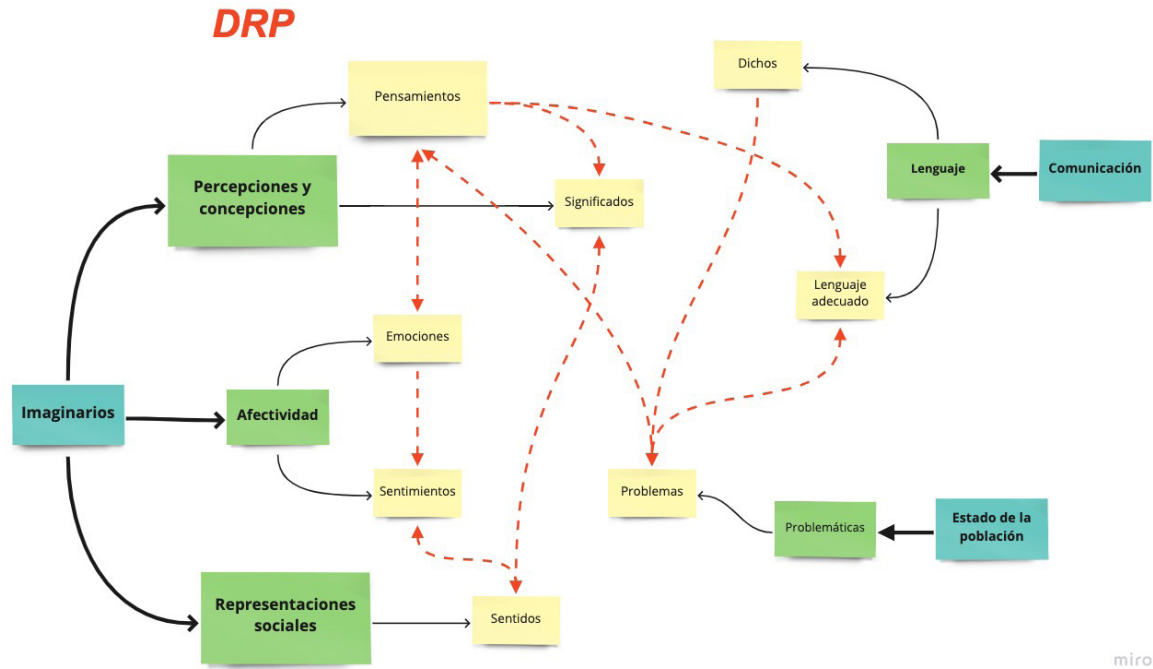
DRP

Pensamientos

Dichos

Percepciones y concepciones

Significados

Lenguaje

Comunicación

Lenguaje adecuado

Emociones

Imaginarios

Afectividad

Sentimientos

Problemas

Problemáticas

Estado de la población

Representaciones sociales

Sentidos

miro